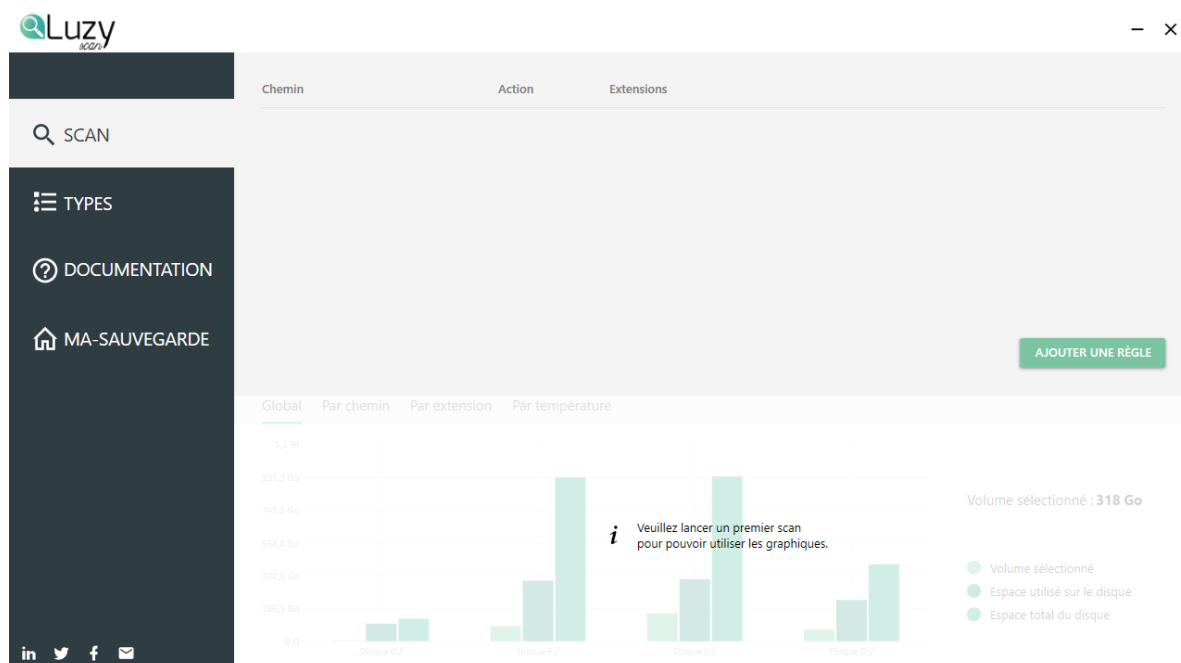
Luzy
scan

– ×

SCAN
TYPES
DOCUMENTATION
MA-SAUVEGARDE

in

Chemin | Action | Extensions

AJOUTER UNE RÈGLE

Global Par chemin Par extension Par température

1,1 To
931,3 Go
745,1 Go
558,8 Go
372,5 Go
186,3 Go
0,0

Disque C:/ Disque F:/ Disque E:/ Disque D:/

Veuillez lancer un premier scan pour pouvoir utiliser les graphiques.

Volume sélectionné : 318 Go

Volume sélectionné
Espace utilisé sur le disque
Espace total du disque